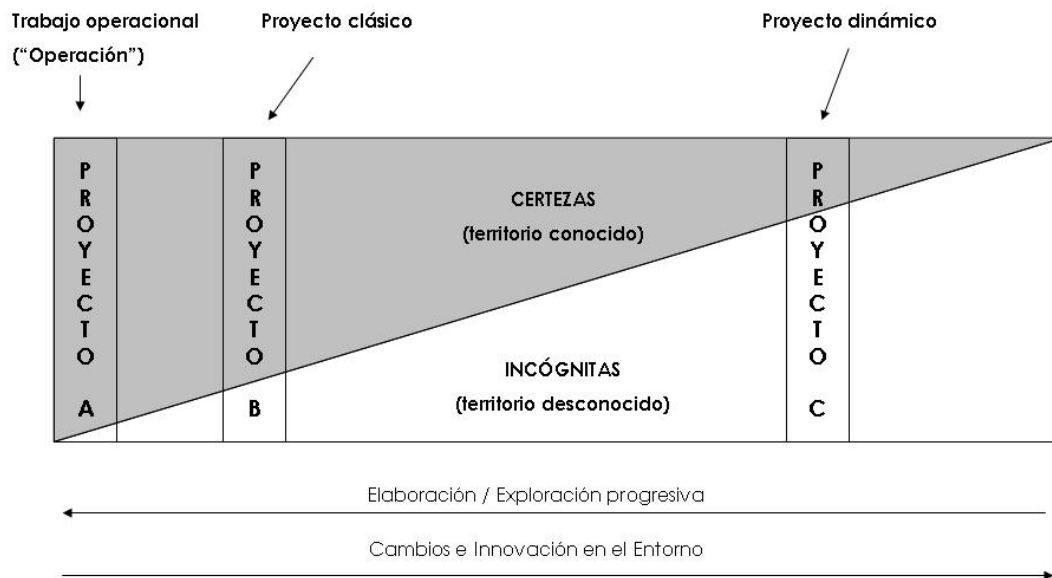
Trabajo operacional
("Operación")

Proyecto clásico

Proyecto dinámico

P
R
O
Y
E
C
T
O

A

P
R
O
Y
E
C
T
O

B

CERTEZAS
(territorio conocido)

INCÓGNITAS
(territorio desconocido)

P
R
O
Y
E
C
T
O

C

Elaboración / Exploración progresiva

Cambios e Innovación en el Entorno